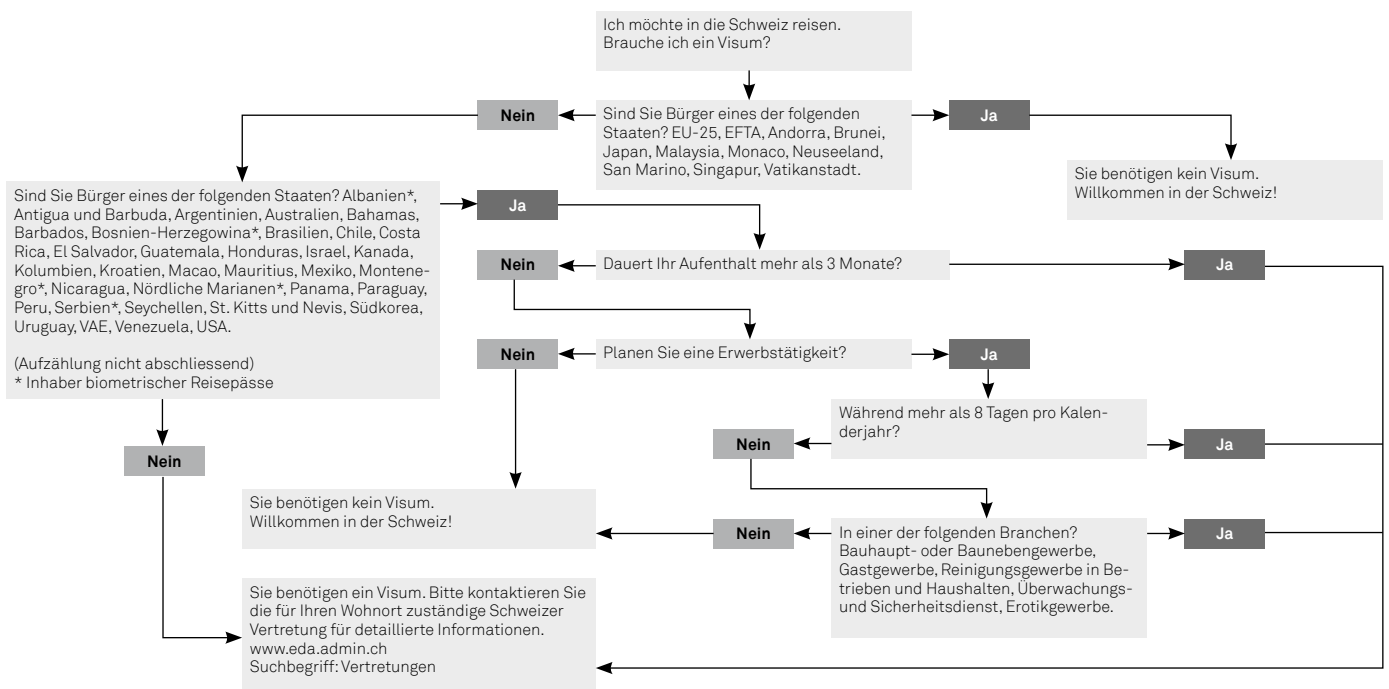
Ich möchte in die Schweiz reisen.
Brauche ich ein Visum?

Nein

Sind Sie Bürger eines der folgenden Staaten? EU-25, EFTA, Andorra, Brunei, Japan, Malaysia, Monaco, Neuseeland, San Marino, Singapur, Vatikanstadt.

Ja

Sie benötigen kein Visum.
Willkommen in der Schweiz!

Sind Sie Bürger eines der folgenden Staaten? Albanien*, Antigua und Barbuda, Argentinien, Australien, Bahamas, Barbados, Bosnien-Herzegowina*, Brasilien, Chile, Costa Rica, El Salvador, Guatemala, Honduras, Israel, Kanada, Kolumbien, Kroatien, Macao, Mauritius, Mexiko, Montenegro*, Nicaragua, Nördliche Marianen*, Panama, Paraguay, Peru, Serbien*, Seychellen, St. Kitts und Nevis, Südkorea, Uruguay, VAE, Venezuela, USA.

(Aufzählung nicht abschliessend)
* Inhaber biometrischer Reisepässe

Ja

Nein

Dauert Ihr Aufenthalt mehr als 3 Monate?

Ja

Nein

Planen Sie eine Erwerbstätigkeit?

Ja

Während mehr als 8 Tagen pro Kalenderjahr?

Nein

Ja

Nein

Sie benötigen kein Visum.
Willkommen in der Schweiz!

Nein

In einer der folgenden Branchen? Bauhaupt- oder Baunebengewerbe, Gastgewerbe, Reinigungsgewerbe in Betrieben und Haushalten, Überwachungs- und Sicherheitsdienst, Erotikgewerbe.

Ja

Sie benötigen ein Visum. Bitte kontaktieren Sie die für Ihren Wohnort zuständige Schweizer Vertretung für detaillierte Informationen.
www.eda.admin.ch
Suchbegriff: Vertretungen